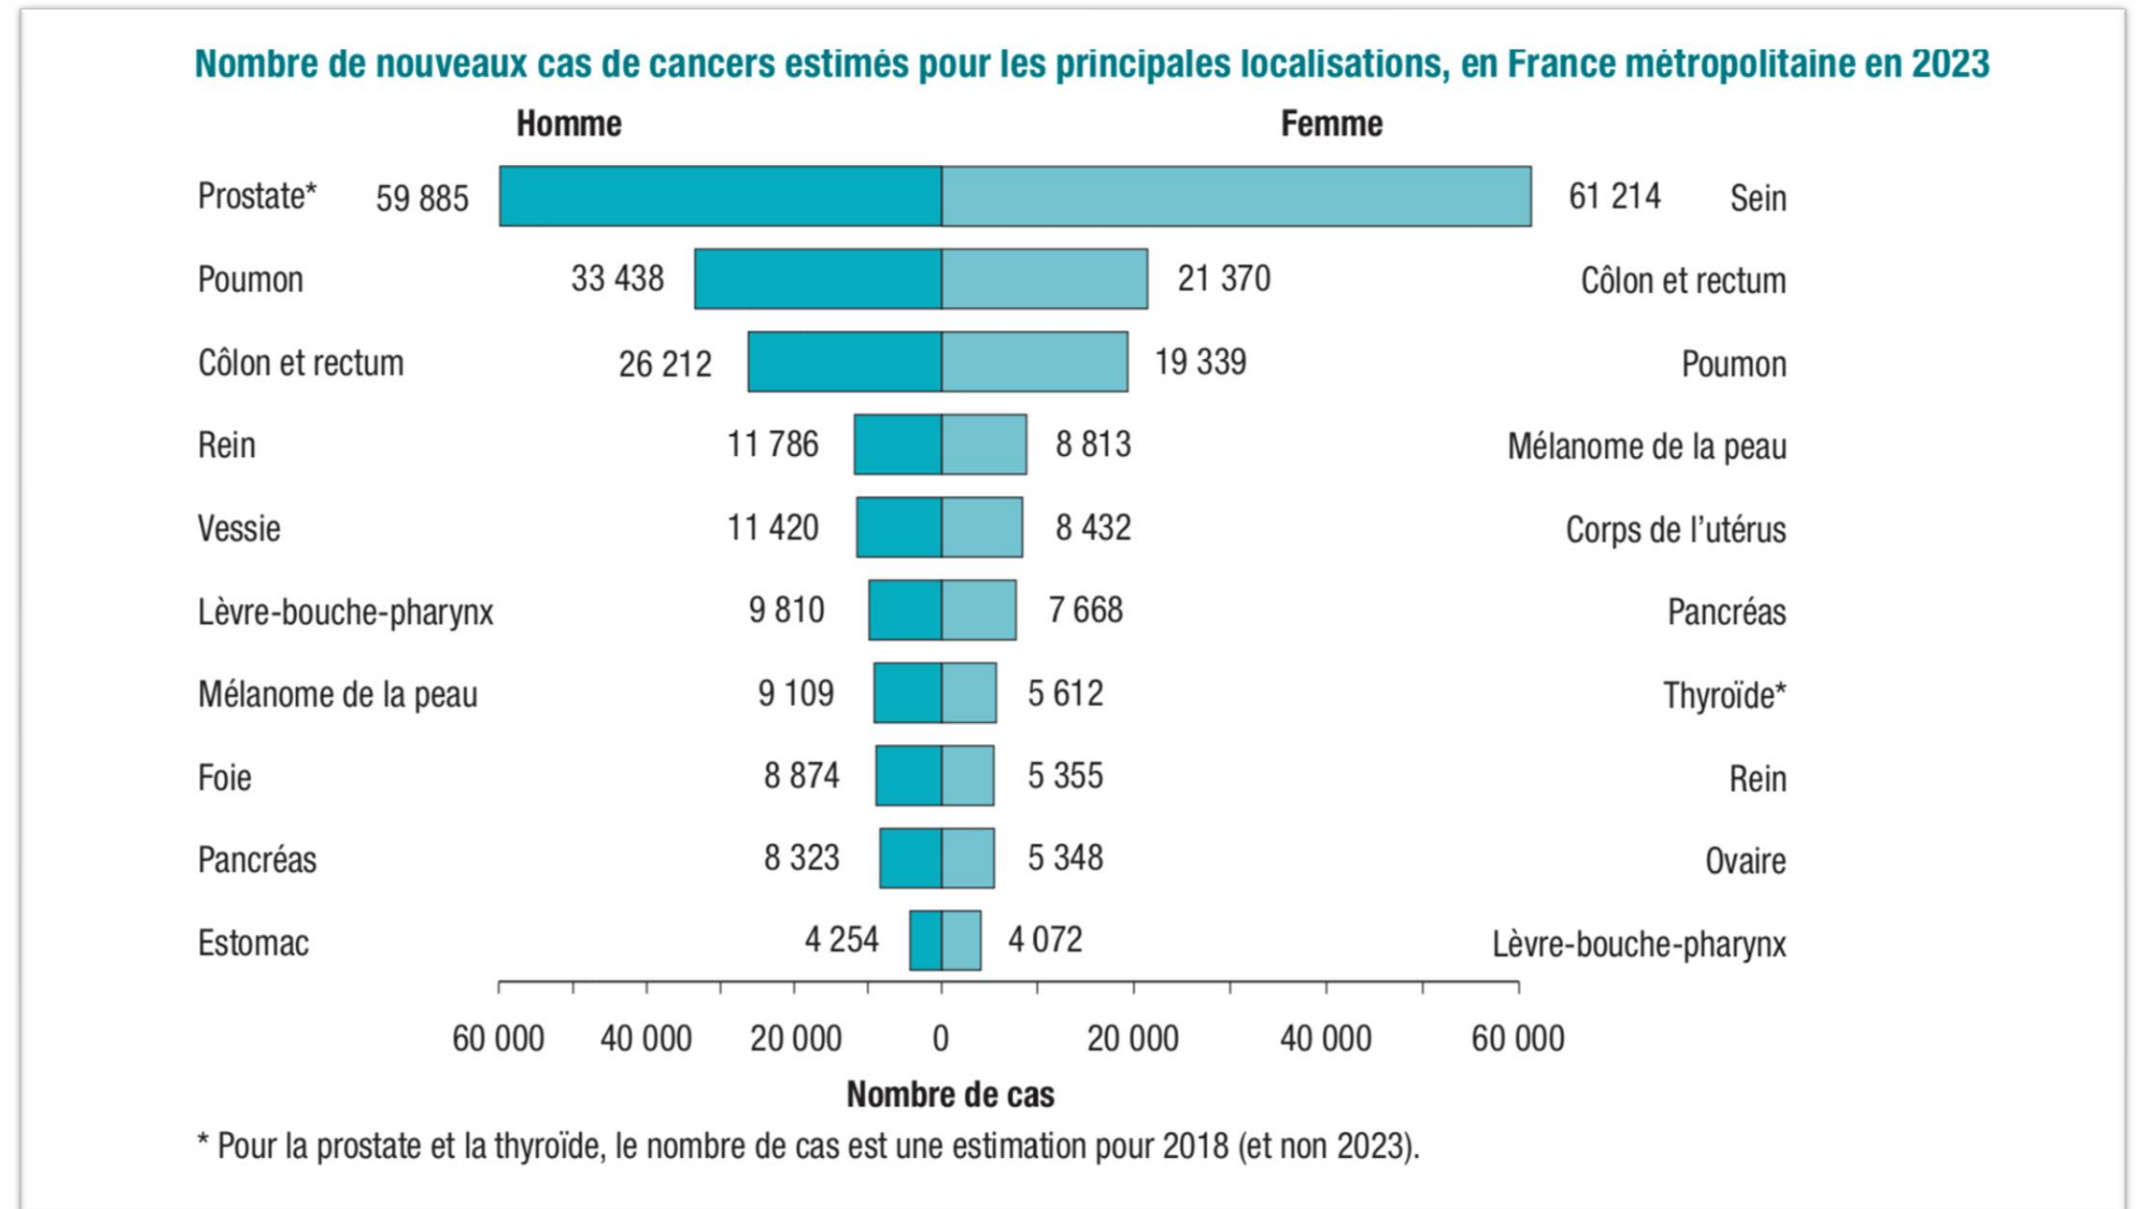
Nombre de nouveaux cas de cancers estimés pour les principales localisations, en France métropolitaine en 2023

Homme

Femme

Prostate* 59 885 | 61 214 Sein
Poumon 33 438 | 21 370 Côlon et rectum
Côlon et rectum 26 212 | 19 339 Poumon
Rein 11 786 | 8 813 Mélanome de la peau
Vessie 11 420 | 8 432 Corps de l'utérus
Lèvre-bouche-pharynx 9 810 | 7 668 Pancréas
Mélanome de la peau 9 109 | 5 612 Thyroïde*
Foie 8 874 | 5 355 Rein
Pancréas 8 323 | 5 348 Ovaire
Estomac 4 254 | 4 072 Lèvre-bouche-pharynx

60 000 40 000 20 000 0 20 000 40 000 60 000

Nombre de cas

* Pour la prostate et la thyroïde, le nombre de cas est une estimation pour 2018 (et non 2023).